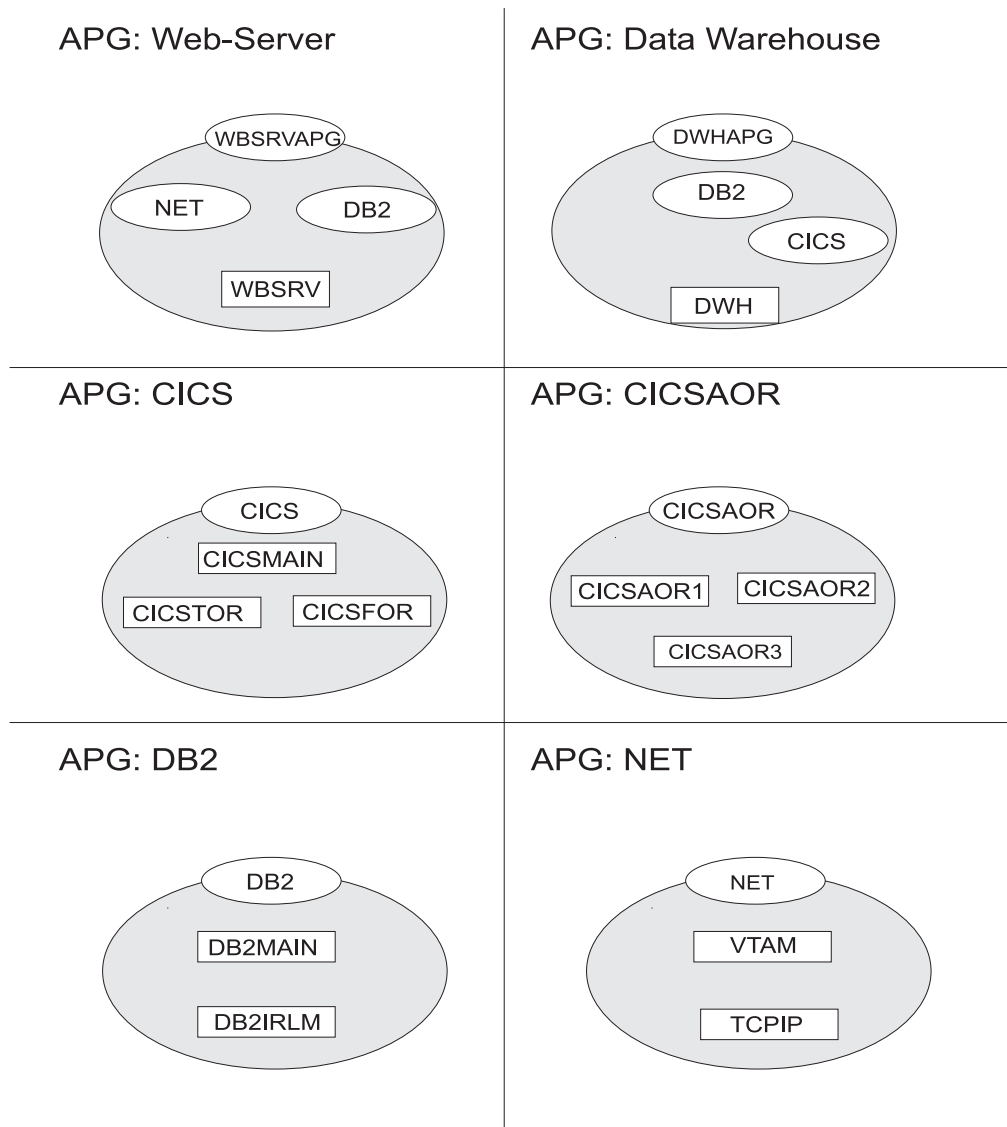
APG: Web-Server

WBSRVAPG

NET

DB2

WBSRV

APG: Data Warehouse

DWHAPG

DB2

CICS

DWH

APG: CICS

CICS

CICSMAIN

CICSTOR

CICSFOR

APG: CICSAOR

CICSAOR

CICSAOR1

CICSAOR2

CICSAOR3

APG: DB2

DB2

DB2MAIN

DB2IRLM

APG: NET

NET

VTAM

TCPIP